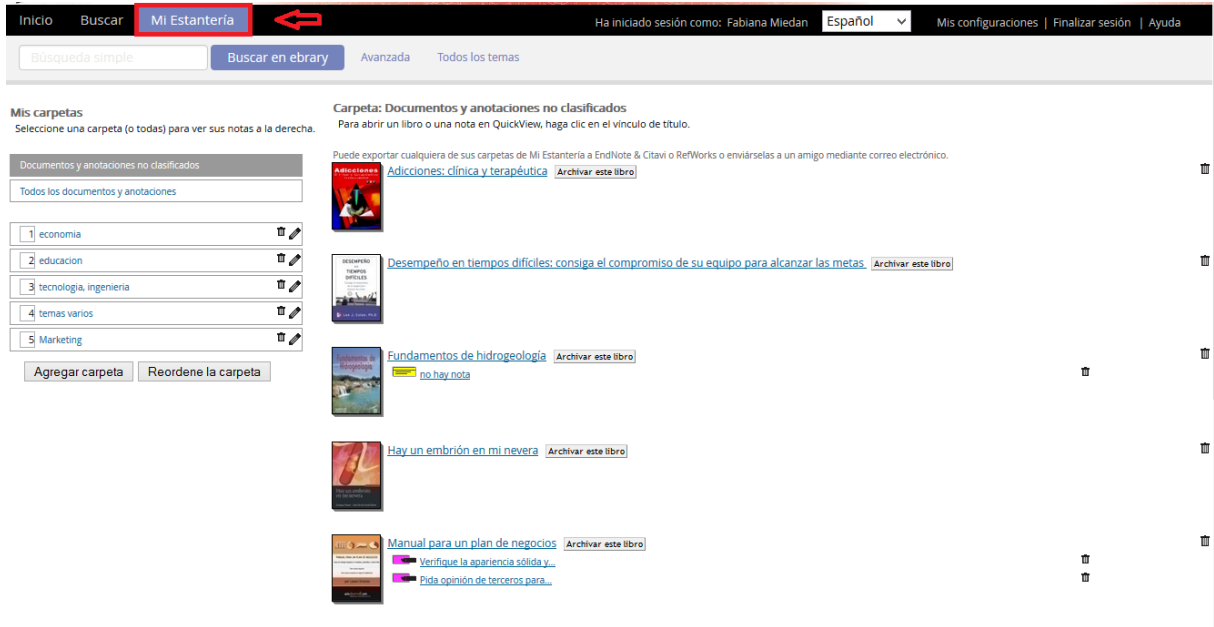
Inicio Buscar Mi Estantería

Ha iniciado sesión como: Fabiana Miedan Español Mis configuraciones | Finalizar sesión | Ayuda

Búsqueda simple Buscar en ebrary Avanzada Todos los temas

Mis carpetas
Seleccione una carpeta (o todas) para ver sus notas a la derecha.

Documentos y anotaciones no clasificados

Todos los documentos y anotaciones

1 economia
2 educacion
3 tecnologia, ingenieria
4 temas varios
5 Marketing

Agregar carpeta Reordene la carpeta

Carpeta: Documentos y anotaciones no clasificados
Para abrir un libro o una nota en QuickView, haga clic en el vínculo de título.

Puede exportar cualquiera de sus carpetas de Mi Estantería a EndNote & Citavi o RefWorks o enviárselas a un amigo mediante correo electrónico.

Adicciones: clínica y terapéutica Archivar este libro

Desempeño en tiempos difíciles: consiga el compromiso de su equipo para alcanzar las metas Archivar este libro

Fundamentos de hidrogeología Archivar este libro
no hay nota

Hay un embrión en mi nevera Archivar este libro

Manual para un plan de negocios Archivar este libro
Verifique la apariencia sólida y...
Pida opinión de terceros para...